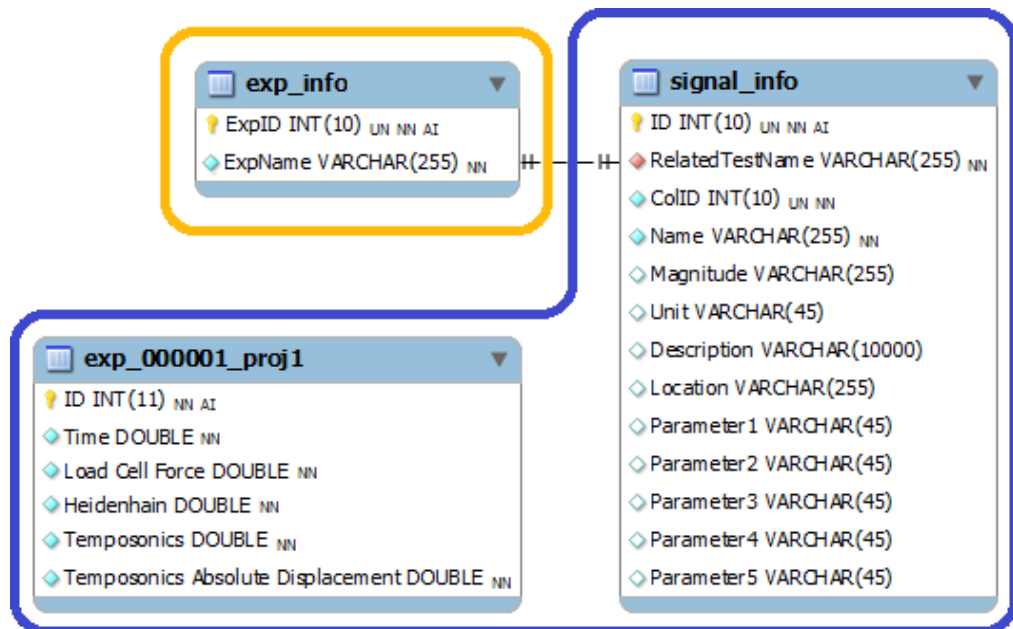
exp_info
ExpID INT(10) UN NN AI
ExpName VARCHAR(255) NN

signal_info
ID INT(10) UN NN AI
RelatedTestName VARCHAR(255) NN
ColID INT(10) UN NN
Name VARCHAR(255) NN
Magnitude VARCHAR(255)
Unit VARCHAR(45)
Description VARCHAR(10000)
Location VARCHAR(255)
Parameter1 VARCHAR(45)
Parameter2 VARCHAR(45)
Parameter3 VARCHAR(45)
Parameter4 VARCHAR(45)
Parameter5 VARCHAR(45)

exp_000001_proj1
ID INT(11) NN AI
Time DOUBLE NN
Load Cell Force DOUBLE NN
Heidenhain DOUBLE NN
Temposonics DOUBLE NN
Temposonics Absolute Displacement DOUBLE NN